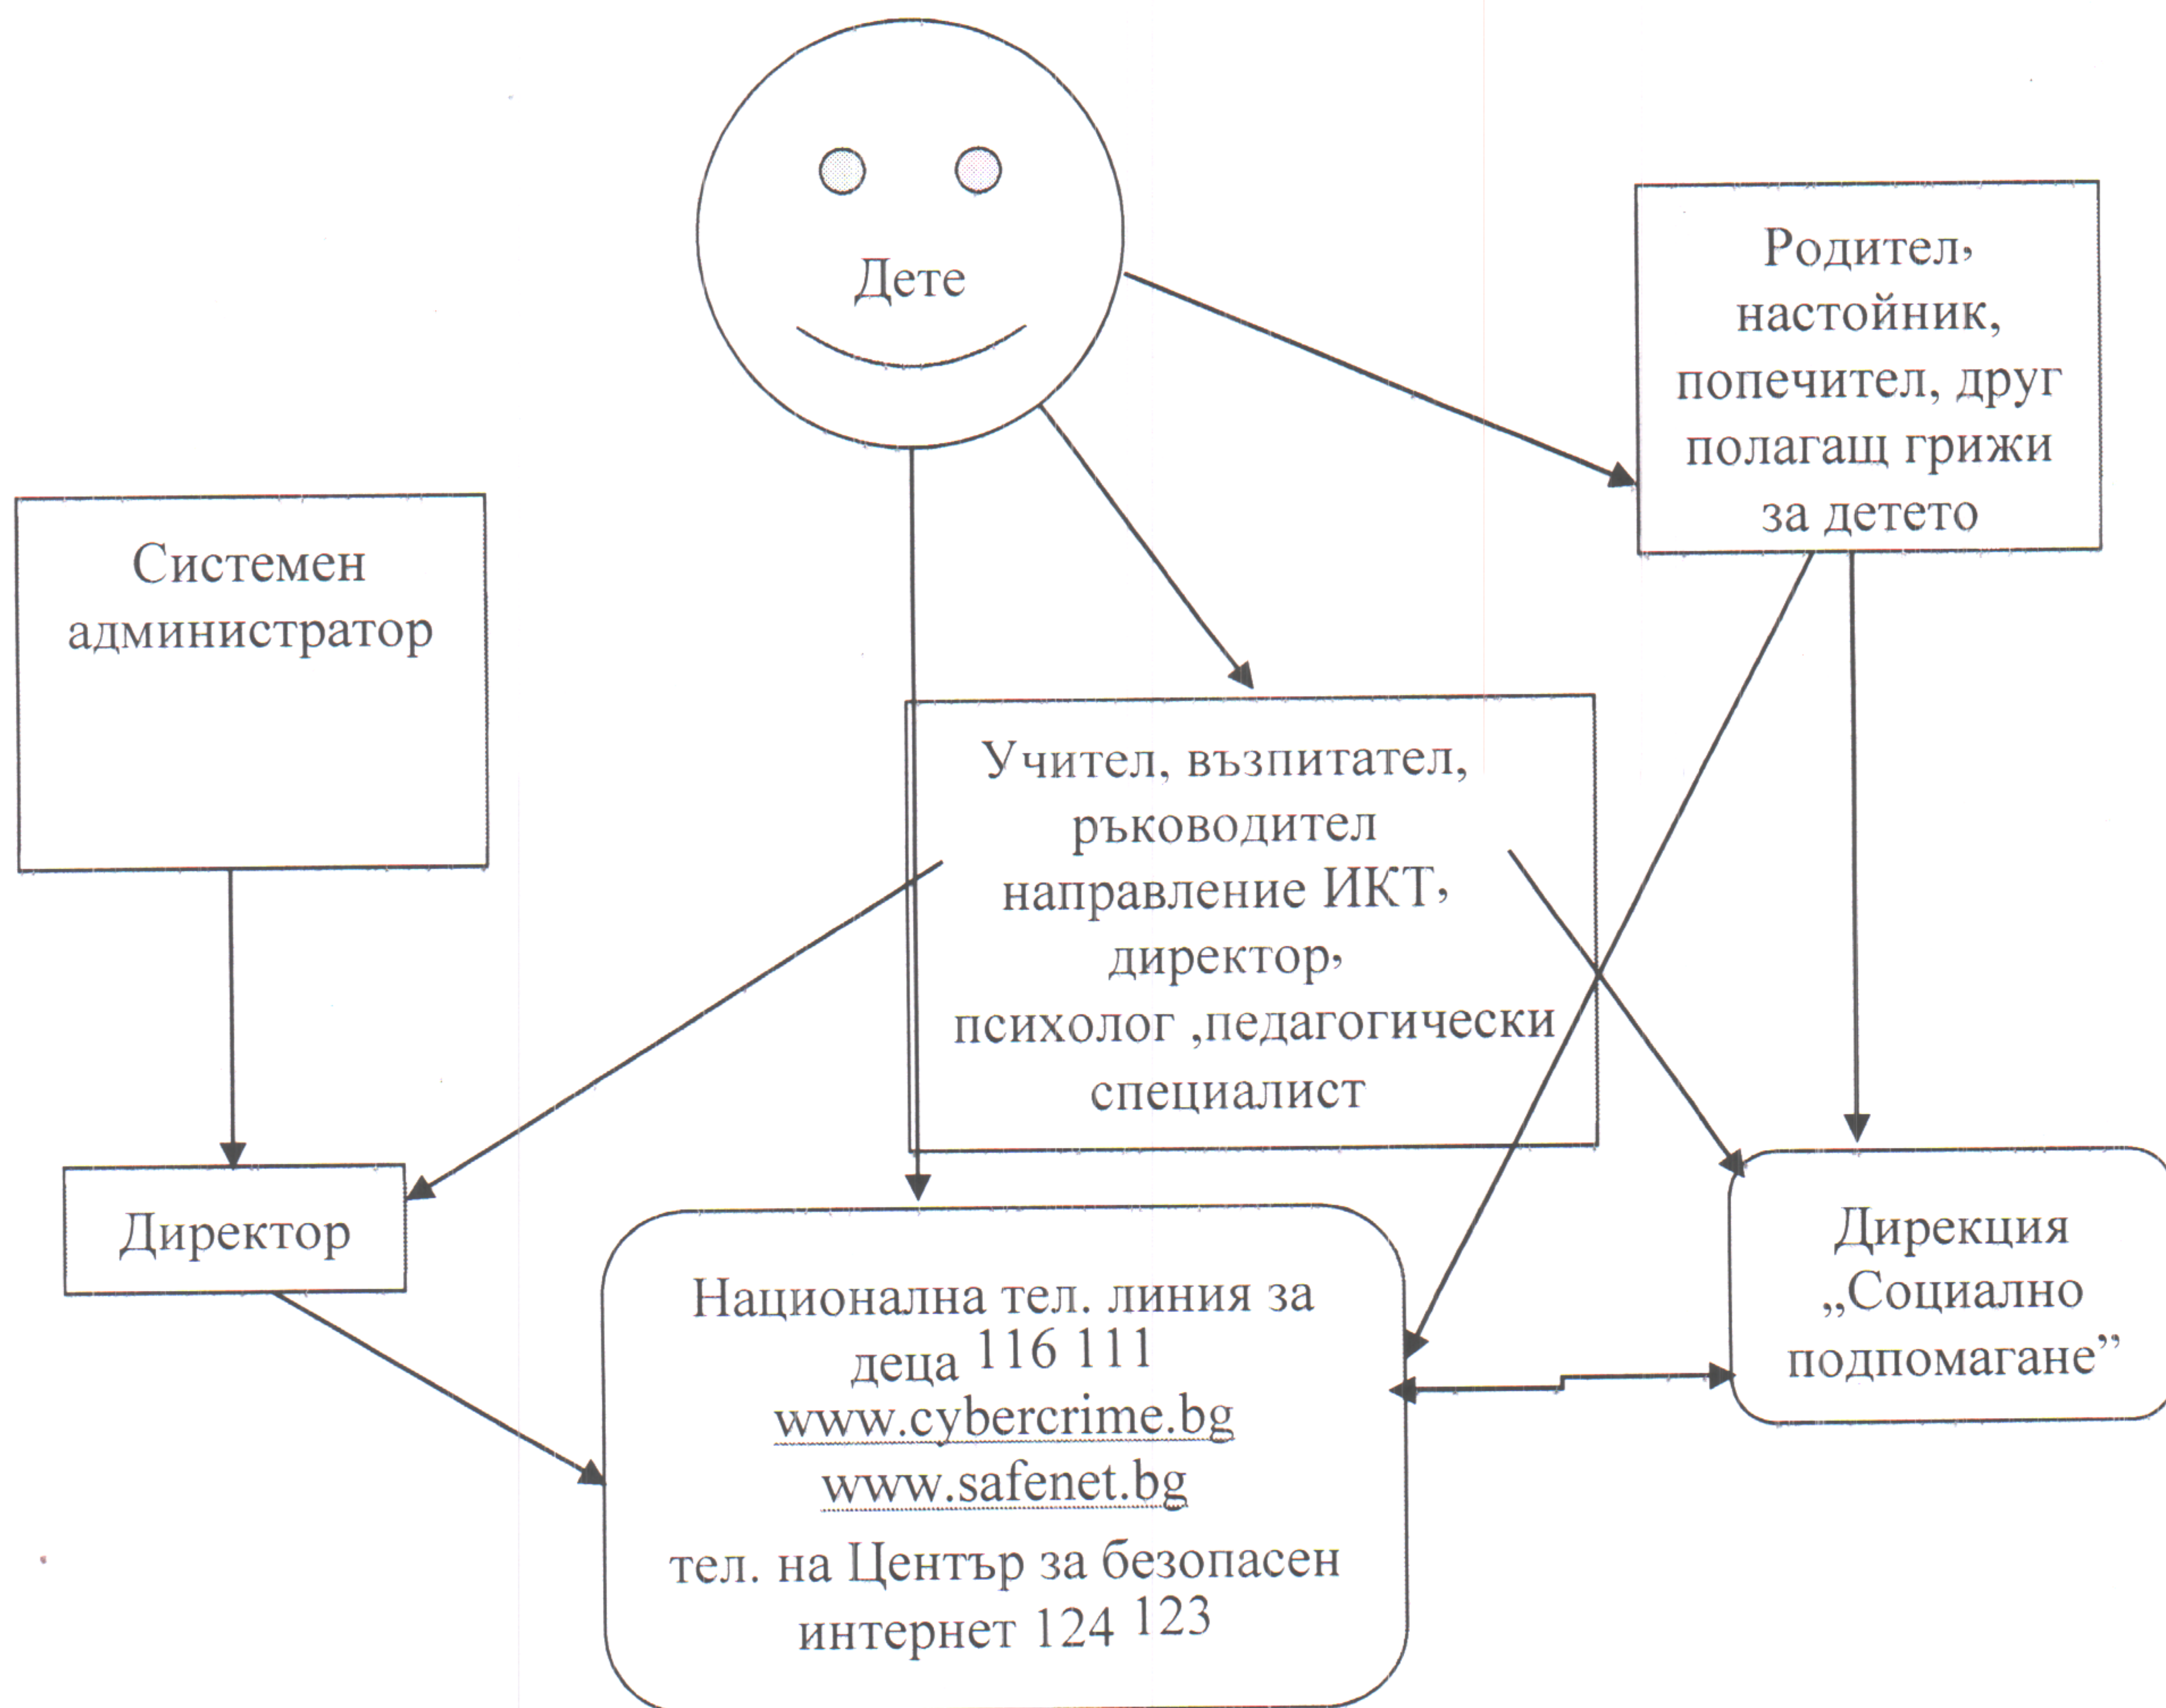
Дете

Родител, настойник, попечител, друг полагащ грижи за детето

Системен администратор

Учител, възпитател, ръководител направление ИКТ, директор, психолог ,педагогически специалист

Директор

Национална тел. линия за деца 116 111
www.cybercrime.bg
www.safenet.bg
тел. на Център за безопасен интернет 124 123

Дирекция „Социално подпомагане"